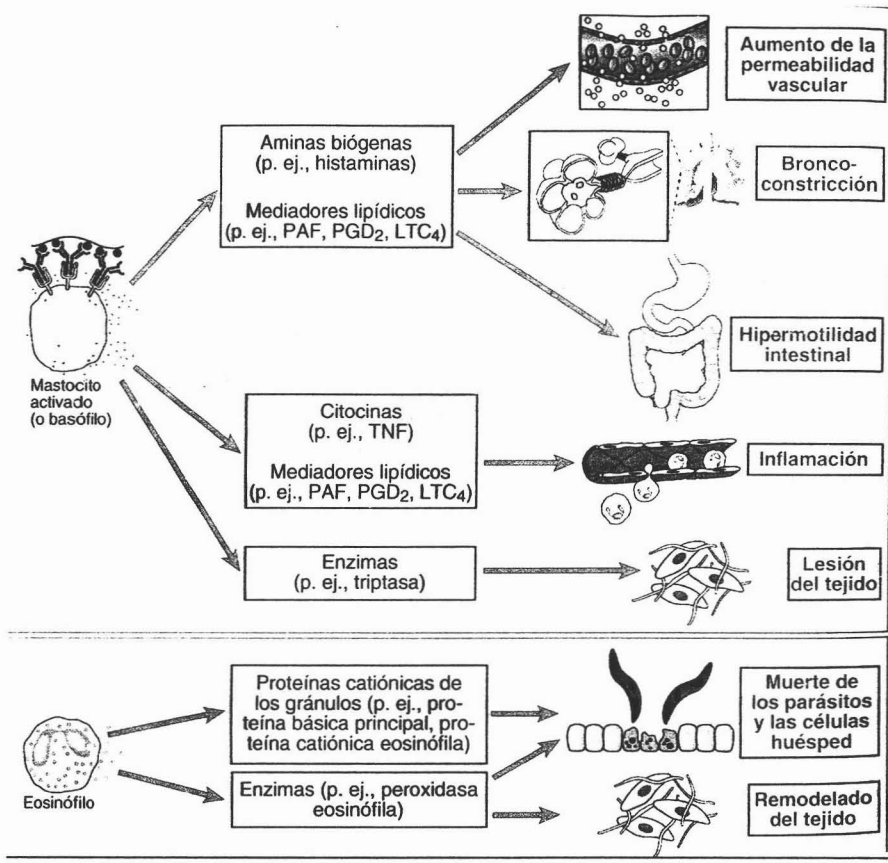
Aumento de la permeabilidad vascular

Aminas biógenas (p. ej., histaminas)

Mediadores lipídicos (p. ej., PAF, $PGD_2$, $LTC_4$)

Bronco-constricción

Mastocito activado (o basófilo)

Hipermotilidad intestinal

Citocinas (p. ej., TNF)

Mediadores lipídicos (p. ej., PAF, $PGD_2$, $LTC_4$)

Inflamación

Enzimas (p. ej., triptasa)

Lesión del tejido

Proteínas catiónicas de los gránulos (p. ej., proteína básica principal, proteína catiónica eosinófila)

Muerte de los parásitos y las células huésped

Eosinófilo

Enzimas (p. ej., peroxidasa eosinófila)

Remodelado del tejido